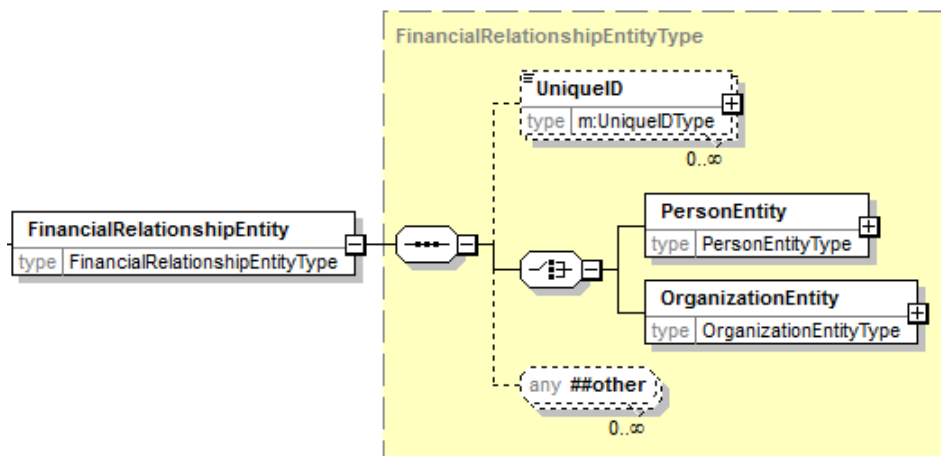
FinancialRelationshipEntityType

UniqueID
type m:UniqueIDType
0..∞

FinancialRelationshipEntity
type FinancialRelationshipEntityType

PersonEntity
type PersonEntityType

OrganizationEntity
type OrganizationEntityType

any ##other
0..∞